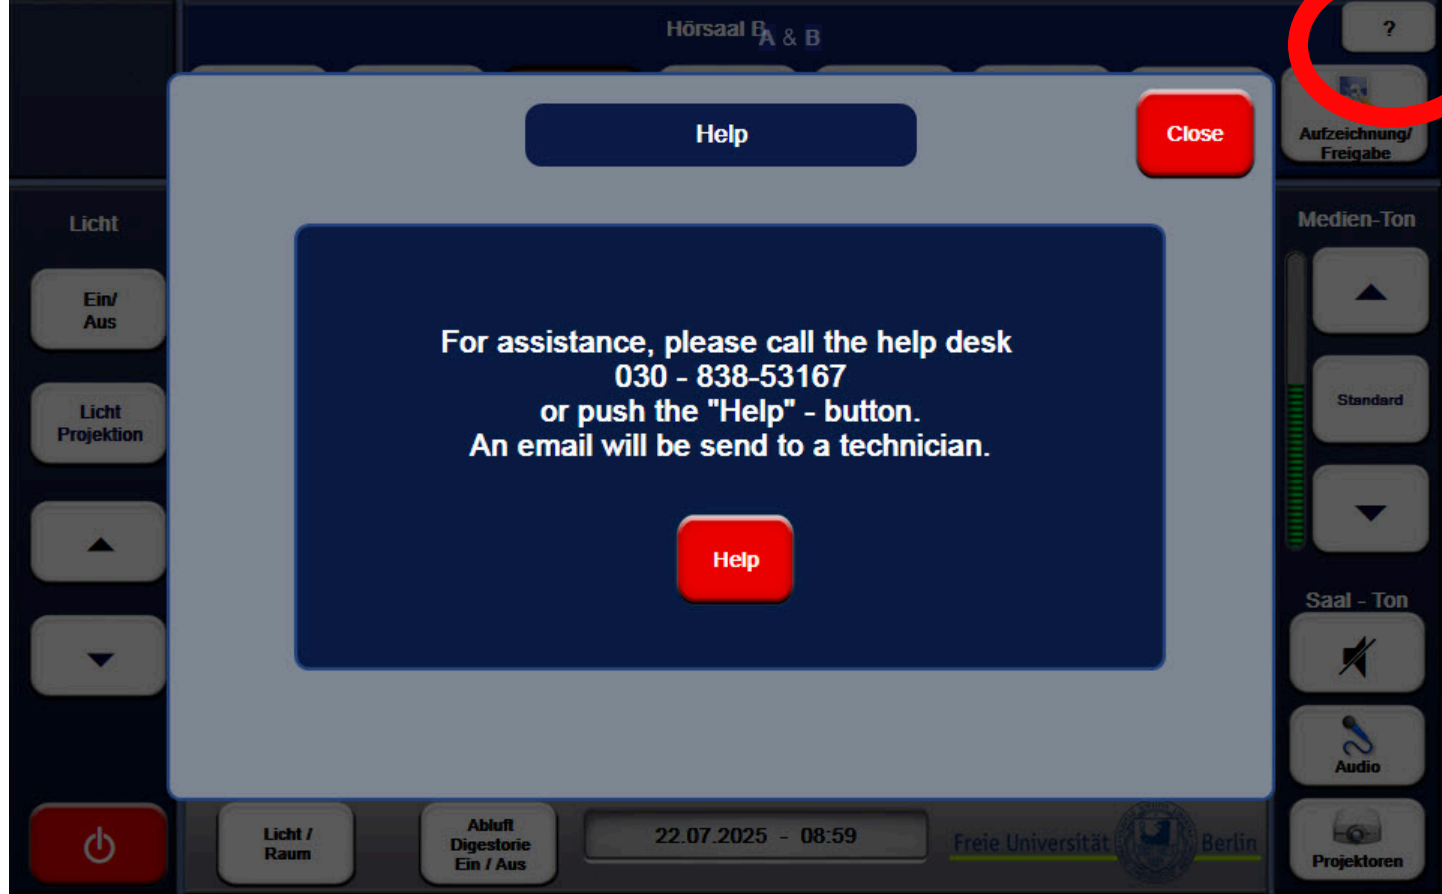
Hörsaal BA & B

?

Aufzeichnung/ Freigabe

Help

Close

Licht

Ein/ Aus

Licht Projektion

For assistance, please call the help desk
030 - 838-53167
or push the "Help" - button.
An email will be send to a technician.

Help

Medien-Ton

Standard

Saal - Ton

Audio

Licht / Raum

Abluft Digestorie Ein / Aus

22.07.2025 - 08:59

Freie Universität Berlin

Projektoren